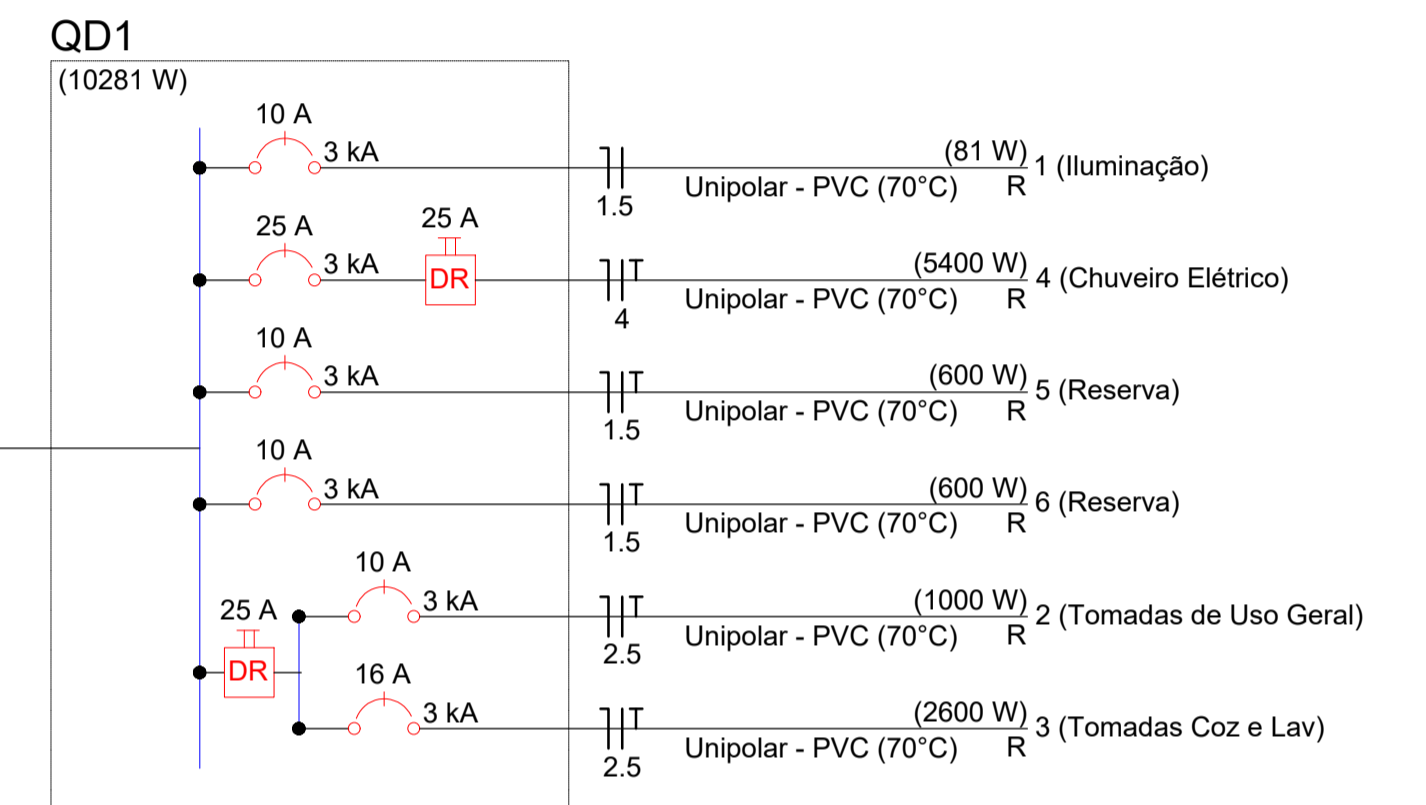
QD1
(10281 W)

10 A
3 kA
1.5
Unipolar - PVC (70°C)
(81 W)
R
1 (Iluminação)

25 A
3 kA
25 A
DR
4
Unipolar - PVC (70°C)
(5400 W)
R
4 (Chuveiro Elétrico)

10 A
3 kA
1.5
Unipolar - PVC (70°C)
(600 W)
R
5 (Reserva)

10 A
3 kA
1.5
Unipolar - PVC (70°C)
(600 W)
R
6 (Reserva)

25 A
DR
10 A
3 kA
2.5
Unipolar - PVC (70°C)
(1000 W)
R
2 (Tomadas de Uso Geral)

16 A
3 kA
2.5
Unipolar - PVC (70°C)
(2600 W)
R
3 (Tomadas Coz e Lav)